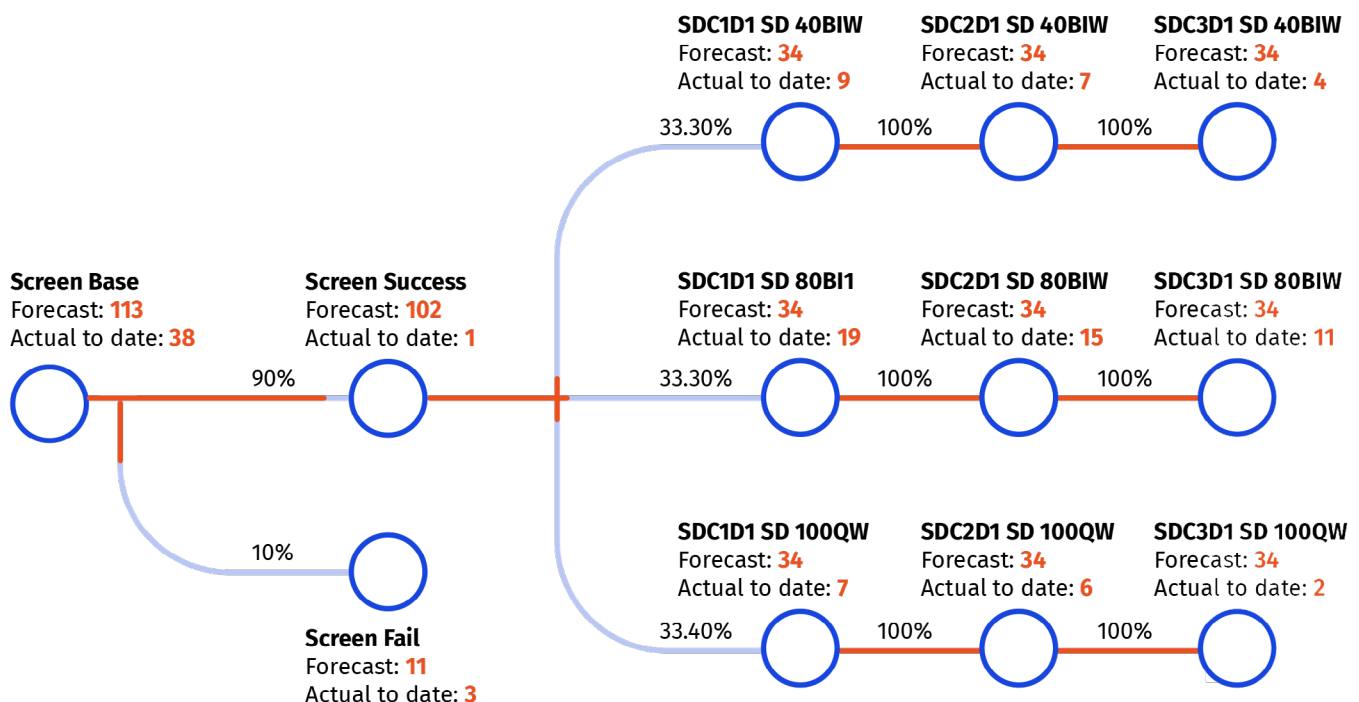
SDC1D1 SD 40BIW
Forecast: 34
Actual to date: 9

SDC2D1 SD 40BIW
Forecast: 34
Actual to date: 7

SDC3D1 SD 40BIW
Forecast: 34
Actual to date: 4

33.30%

100%

100%

Screen Base
Forecast: 113
Actual to date: 38

Screen Success
Forecast: 102
Actual to date: 1

SDC1D1 SD 80BI1
Forecast: 34
Actual to date: 19

SDC2D1 SD 80BIW
Forecast: 34
Actual to date: 15

SDC3D1 SD 80BIW
Forecast: 34
Actual to date: 11

90%

33.30%

100%

100%

10%

SDC1D1 SD 100QW
Forecast: 34
Actual to date: 7

SDC2D1 SD 100QW
Forecast: 34
Actual to date: 6

SDC3D1 SD 100QW
Forecast: 34
Actual to date: 2

Screen Fail
Forecast: 11
Actual to date: 3

33.40%

100%

100%